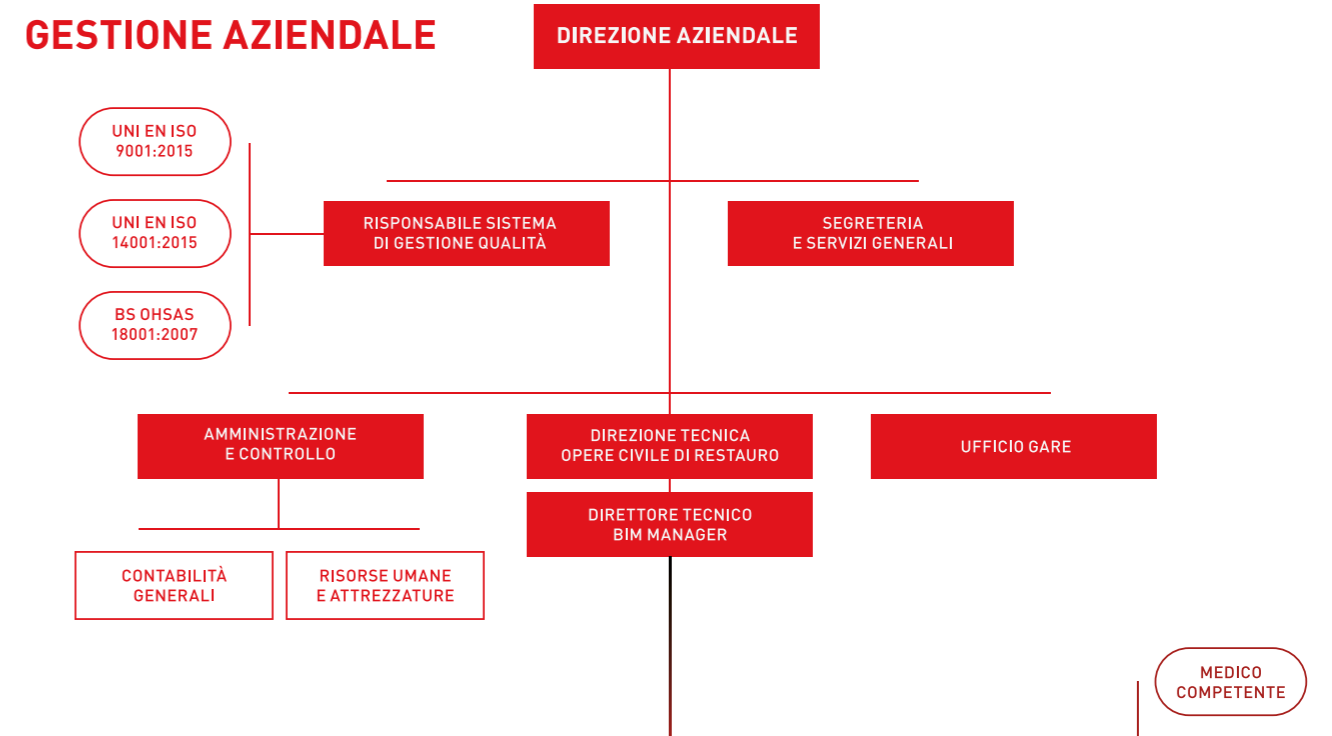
GESTIONE AZIENDALE

DIREZIONE AZIENDALE

UNI EN ISO 9001:2015

UNI EN ISO 14001:2015

BS OHSAS 18001:2007

RISPONSABILE SISTEMA DI GESTIONE QUALITÀ

SEGRETERIA E SERVIZI GENERALI

AMMINISTRAZIONE E CONTROLLO

DIREZIONE TECNICA OPERE CIVILE DI RESTAURO

UFFICIO GARE

DIRETTORE TECNICO BIM MANAGER

CONTABILITÀ GENERALI

RISORSE UMANE E ATTREZZATURE

MEDICO COMPETENTE